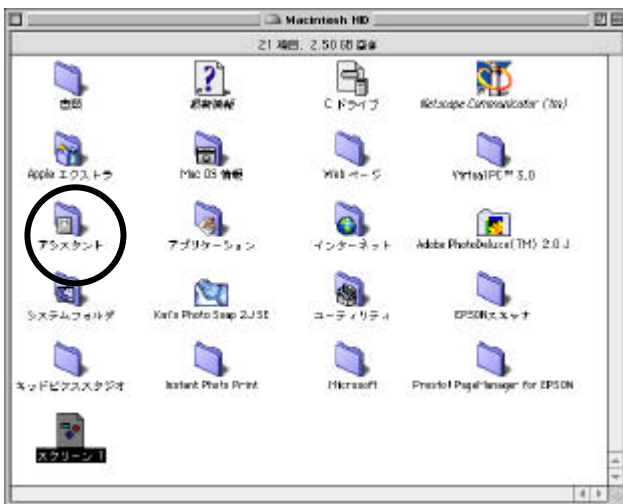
Macintosh HD

21 項目、2.50 GB 空き

書類
最新情報
C ドライブ
Netscape Communicator (tm)
Apple エクストラ
Mac OS 情報
Web ページ
VirtualPC™ 3.0
アシスタント
アプリケーション
インターネット
Adobe PhotoDeluxe(TM) 2.0J
システムフォルダ
Kai's Photo Soap 2J SE
ユーティリティ
EPSONスキャナ
キッドピクススタジオ
Instant Photo Print
Microsoft
Presto! PageManager for EPSON
スクリーン 1